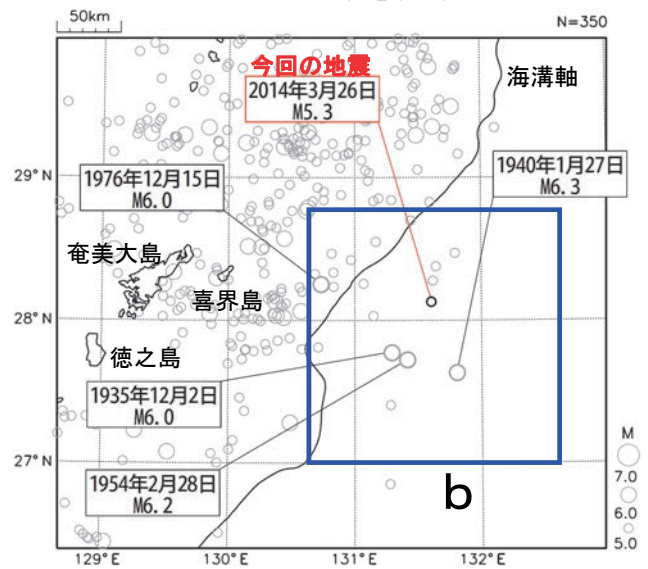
50km

N=350

今回の地震
2014年3月26日
M5.3

海溝軸

1940年1月27日
M6.3

29° N

1976年12月15日
M6.0

奄美大島

喜界島

28° N

徳之島

1935年12月2日
M6.0

27° N

1954年2月28日
M6.2

b

M
7.0
6.0
5.0

129° E
130° E
131° E
132° E